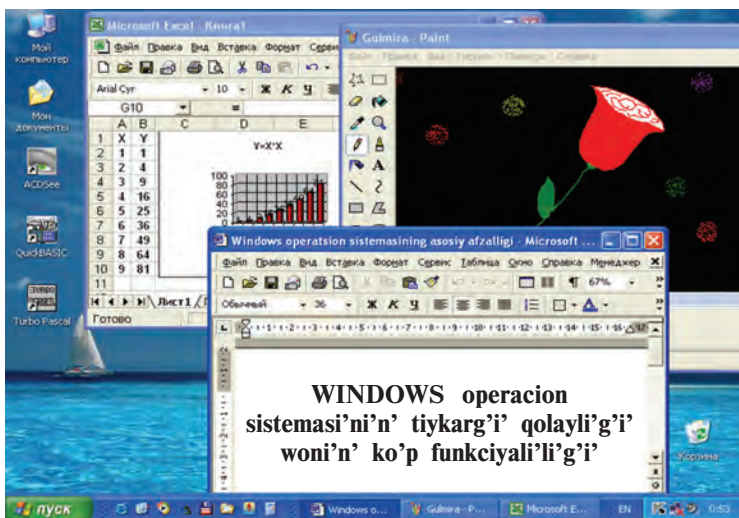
Мой компьютер

Мои документы

ACDSee

QuickBASIC

Turbo Pascal

Microsoft Excel - Книга1

Файл Правка Вид Вставка Формат Сервис

Arial Cyr 10 Ж К Ч

G10 =

| | A | B | C | D | E |
|---|---|---|---|---|---|
| 1 | X | Y | | | |
| 2 | 1 | 1 | | | |
| 3 | 2 | 4 | | | |
| 4 | 3 | 9 | | | |
| 5 | 4 | 16 | | | |
| 6 | 5 | 25 | | | |
| 7 | 6 | 36 | | | |
| 8 | 7 | 49 | | | |
| 9 | 8 | 64 | | | |
| 10 | 9 | 81 | | | |
| 11 | | | | | |

Y=X*X

100
80
60
40
20
0

Лист1

Готово

Gulmira - Paint

Файл Правка Вид Рисунок Палитра Справка

Windows operatsion sistemasining asosiy afzalligi - Microsoft ...

Файл Правка Вид Вставка Формат Сервис Таблица Окно Справка Менеджер

67%

Обычный 36 Ж К Ч

WINDOWS operacion sistemasi'ni'n' tiykarg'i' qolayli'g'i' woni'n' ko'p funkciyali'li'g'i'

Корзина

пуск Windows o... Gulmira - P... Microsoft E... EN 0:53